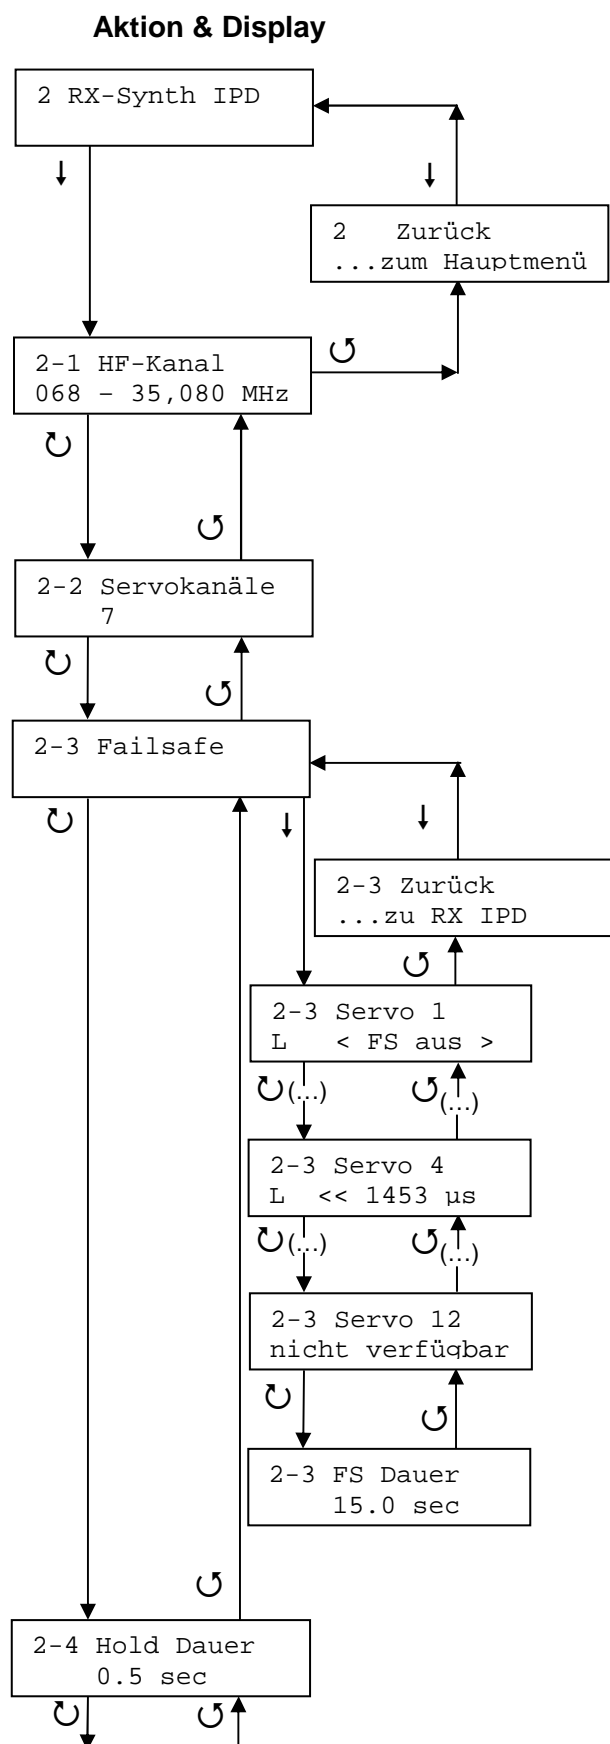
Aktion & Display

2 RX-Synth IPD

2 Zurück
...zum Hauptmenü

2-1 HF-Kanal
068 – 35,080 MHz

2-2 Servokanäle
7

2-3 Failsafe

2-3 Zurück
...zu RX IPD

2-3 Servo 1
L < FS aus >

(...) (...)

2-3 Servo 4
L << 1453 µs

(...) (...)

2-3 Servo 12
nicht verfügbar

2-3 FS Dauer
15.0 sec

2-4 Hold Dauer
0.5 sec